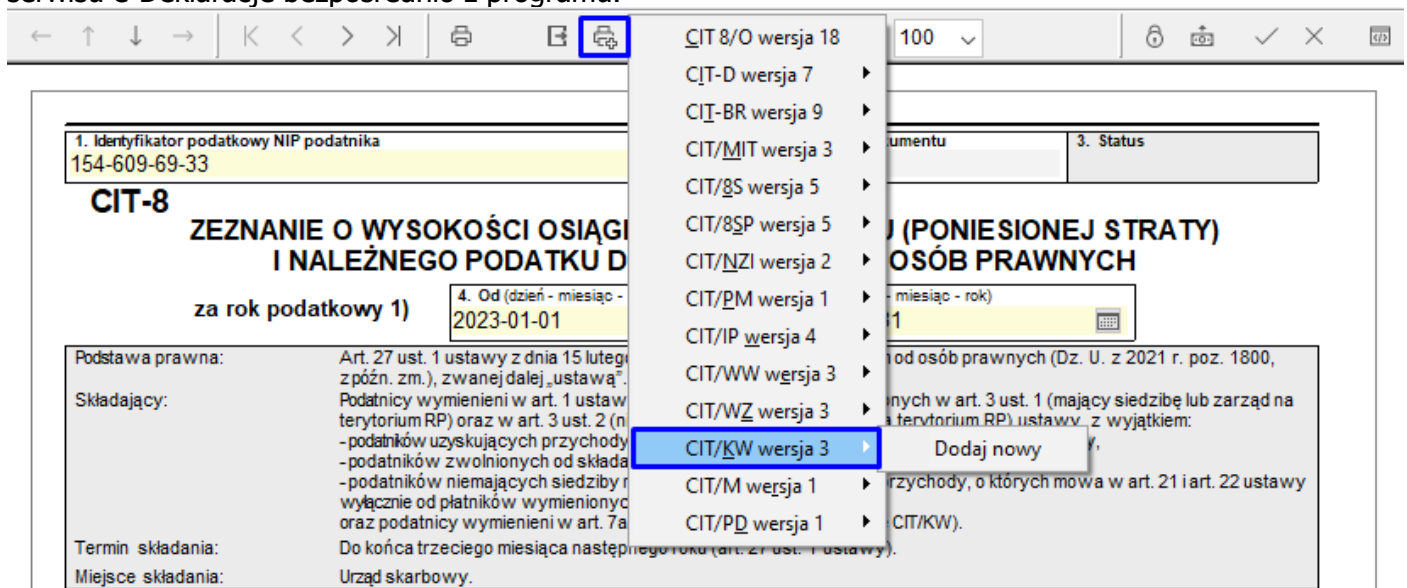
serwisu e-Deklaracje bezpośrednio z programu.

100

CIT 8/O wersja 18
CIT-D wersja 7
CIT-BR wersja 9
CIT/MIT wersja 3
CIT/8S wersja 5
CIT/8SP wersja 5
CIT/NZI wersja 2
CIT/PM wersja 1
CIT/IP wersja 4
CIT/WW wersja 3
CIT/WZ wersja 3
CIT/KW wersja 3
CIT/M wersja 1
CIT/PD wersja 1

Dodaj nowy

1. Identyfikator podatkowy NIP podatnika
154-609-69-33
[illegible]umentu
3. Status

CIT-8
ZEZNANIE O WYSOKOŚCI OSIĄG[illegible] (PONIESIONEJ STRATY)
I NALEŻNEGO PODATKU D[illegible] OSÓB PRAWNYCH

za rok podatkowy 1)
4. Od (dzień - miesiąc - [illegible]
2023-01-01
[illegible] - miesiąc - rok)
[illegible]1

Podstawa prawna: Art. 27 ust. 1 ustawy z dnia 15 luteg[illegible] od osób prawnych (Dz. U. z 2021 r. poz. 1800, z późn. zm.), zwanej dalej „ustawą”.
Składający: Podatnicy wymienieni w art. 1 ustaw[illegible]nych w art. 3 ust. 1 (mający siedzibę lub zarząd na terytorium RP) oraz w art. 3 ust. 2 (n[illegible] terytorium RP) ustawy, z wyjątkiem:
- podatników uzyskujących przychody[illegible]
- podatników zwolnionych od składa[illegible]
- podatników niemających siedziby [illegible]rzychody, o których mowa w art. 21 i art. 22 ustawy wyłącznie od płatników wymienionyc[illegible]
oraz podatnicy wymienieni w art. 7a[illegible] CIT/KW).
Termin składania: Do końca trzeciego miesiąca następnego roku (art. 27 ust. 1 ustawy).
Miejsce składania: Urząd skarbowy.